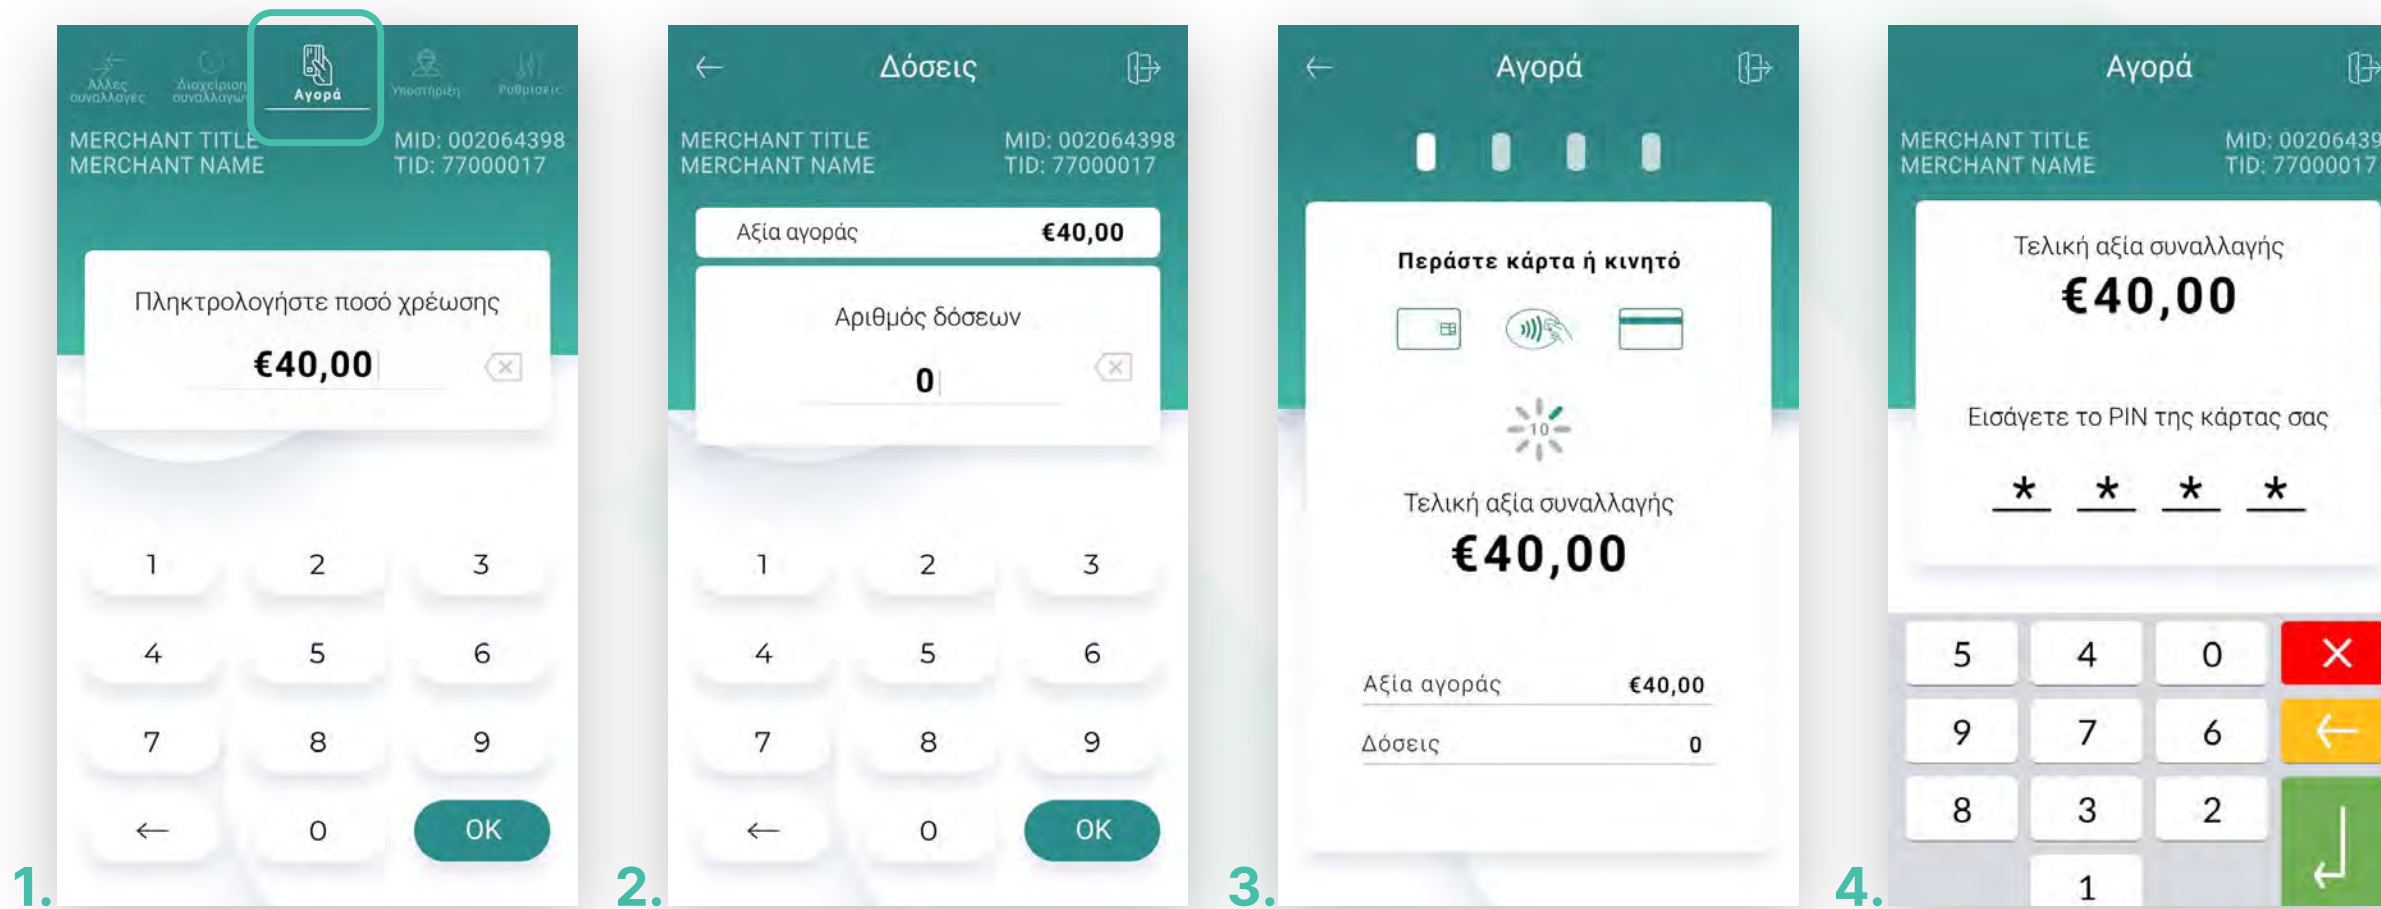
Άλλες συναλλαγές
Διαχείριση συναλλαγών
Αγορά
Υποστήριξη
Ρυθμίσεις

MERCHANT TITLE
MERCHANT NAME
MID: 002064398
TID: 77000017

Πληκτρολογήστε ποσό χρέωσης
€40,00

1 2 3
4 5 6
7 8 9
← 0 OK

1.

← Δόσεις

MERCHANT TITLE
MERCHANT NAME
MID: 002064398
TID: 77000017

Αξία αγοράς €40,00

Αριθμός δόσεων
0

1 2 3
4 5 6
7 8 9
← 0 OK

2.

← Αγορά

Περάστε κάρτα ή κινητό

10

Τελική αξία συναλλαγής
€40,00

Αξία αγοράς €40,00
Δόσεις 0

3.

Αγορά

MERCHANT TITLE
MERCHANT NAME
MID: 00206439
TID: 77000017

Τελική αξία συναλλαγής
€40,00

Εισάγετε το PIN της κάρτας σας
* * * *

5 4 0
9 7 6
8 3 2
1

4.